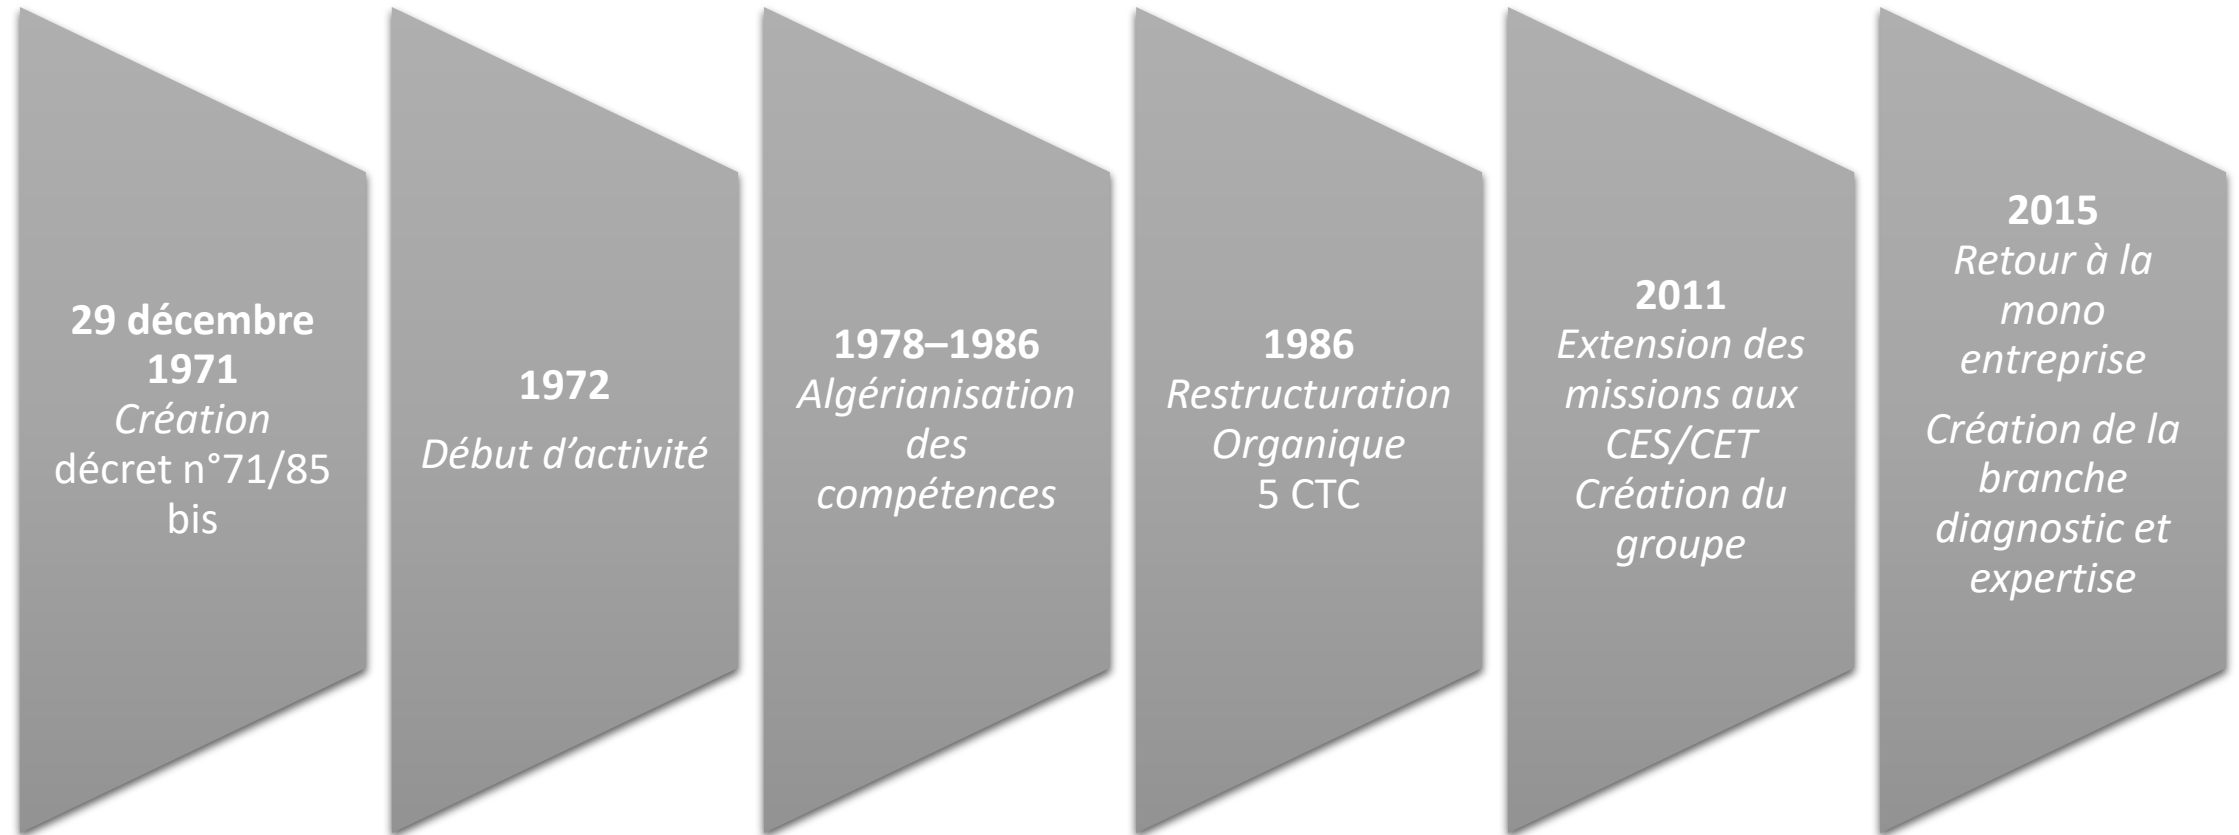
**29 décembre 1971**
*Création*
décret n°71/85 bis

**1972**
*Début d'activité*

**1978–1986**
*Algérianisation des compétences*

**1986**
*Restructuration Organique*
5 CTC

**2011**
*Extension des missions aux CES/CET*
*Création du groupe*

**2015**
*Retour à la mono entreprise*

*Création de la branche diagnostic et expertise*